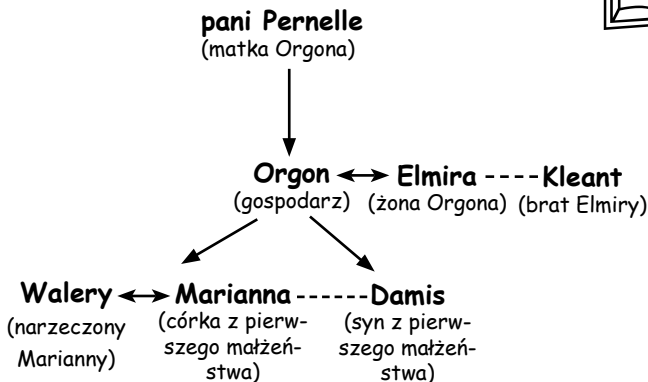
pani Pernelle
(matka Orgona)

Orgon
(gospodarz)

Elmira
(żona Orgona)

Kleant
(brat Elmiry)

Walery
(narzeczony Marianny)

Marianna
(córka z pierwszego małżeństwa)

Damis
(syn z pierwszego małżeństwa)